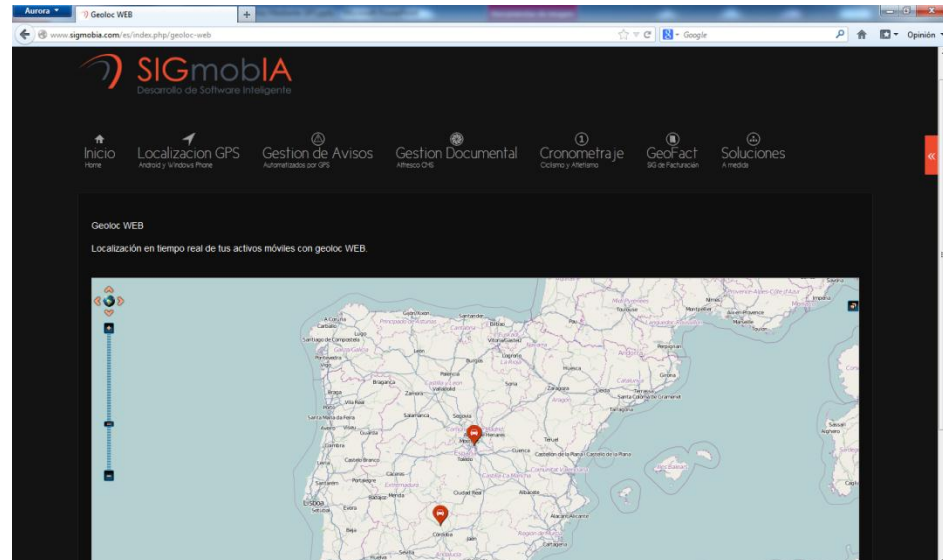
Aurora
Geoloc WEB
www.sigmobia.com/es/index.php/geoloc-web
Google
Opinión

SIGmobIA
Desarrollo de Software Inteligente

Inicio
Home
Localizacion GPS
Android y Windows Phone
Gestion de Avisos
Automatizados por GPS
Gestion Documental
Alfresco CMS
Cronometraje
Ciclismo y Atletismo
GeoFact
SIG de Facturación
Soluciones
A medida

Geoloc WEB

Localización en tiempo real de tus activos móviles con geoloc WEB.

A Coruña
Santiago de Compostela
Lugo
Gijón
Oviedo
Santander
Bilbao
Donostia
Pau
Toulouse
Montpellier
Nîmes
Marseille
Pontevedra
Ourense
León
Burgos
Vitoria-Gasteiz
Pamplona
Logroño
Andorra
Girona
Braganza
Palencia
Valladolid
Zamora
Soria
Huesca
Lleida
Barcelona
Zaragoza
Tarragona
Vila Real
Salamanca
Segovia
Madrid
Guadalajara
Toledo
Cuenca
Teruel
Castellón de la Plana
Valencia
Coimbra
Castelo Branco
Cáceres
Santarém
Portalegre
Badajoz
Mérida
Ciudad Real
Albacete
Lisboa
Évora
Beja
Córdoba
Jaén
Alicante
Murcia
Cartagena
Sevilla
Palma
Sassari
Cagliari